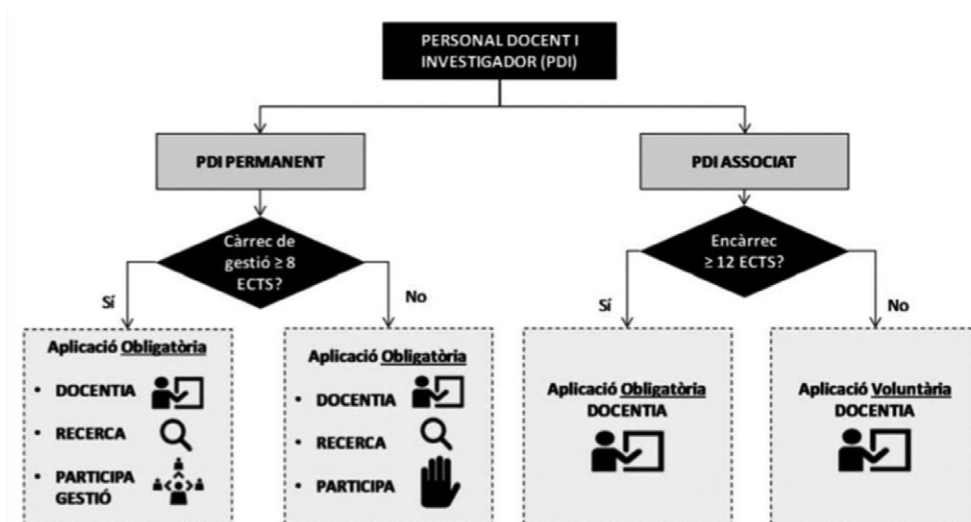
PERSONAL DOCENT I INVESTIGADOR (PDI)

PDI PERMANENT

Càrrec de gestió ≥ 8 ECTS?

Sí

Aplicació Obligatòria

- DOCENTIA
- RECERCA
- PARTICIPA GESTIÓ

No

Aplicació Obligatòria

- DOCENTIA
- RECERCA
- PARTICIPA

PDI ASSOCIAT

Encàrrec ≥ 12 ECTS?

Sí

Aplicació Obligatòria DOCENTIA

No

Aplicació Voluntària DOCENTIA